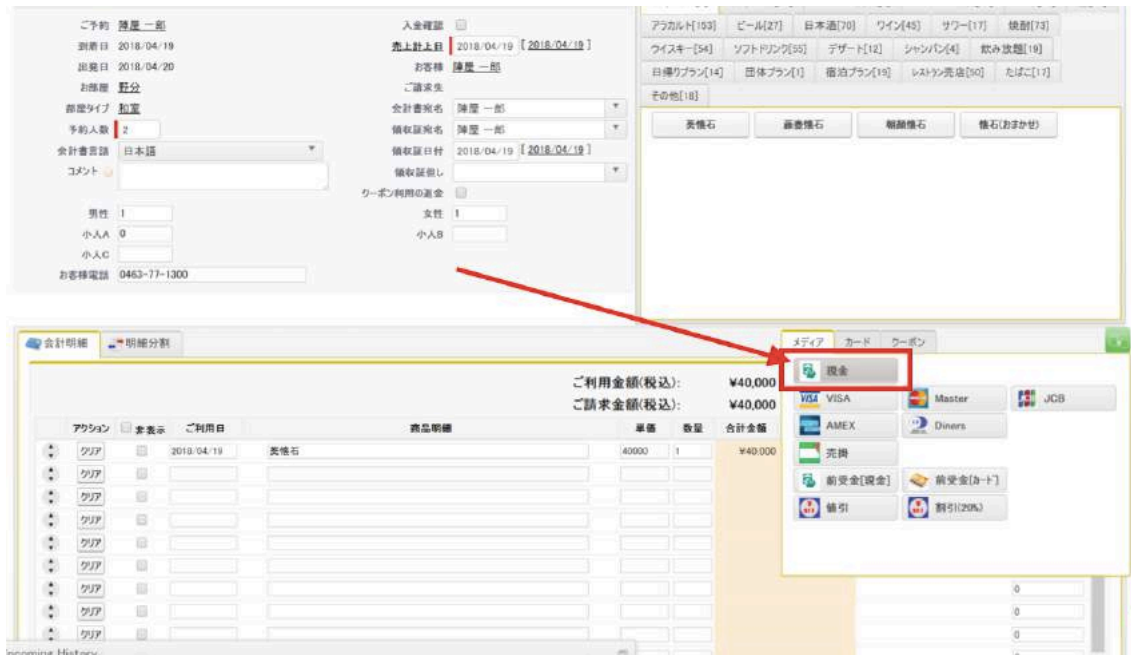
ご予約 陣屋 一郎
到着日 2018/04/19
出発日 2018/04/20
お部屋 野分
部屋タイプ 和室
予約人数 2
会計書言語 日本語
コメント
男性 1
小人A 0
小人C
お客様電話 0463-77-1300

入金確認
売上計上日 2018/04/19 [2018/04/19]
お客様 陣屋 一郎
ご請求先
会計書宛名 陣屋 一郎
領収証宛名 陣屋 一郎
領収証日付 2018/04/19 [2018/04/19]
領収証但し
クーポン利用の返金
女性 1
小人B

アラカルト[153] ビール[27] 日本酒[70] ワイン[45] サワー[17] 焼酎[73]
ウイスキー[54] ソフトドリンク[55] デザート[12] シャンパン[4] 飲み放題[19]
日帰りプラン[14] 団体プラン[1] 宿泊プラン[19] レストラン売店[50] たばこ[17]
その他[18]
炭懐石 蒸懐石 朝餉懐石 懐石(おまかせ)

会計明細 明細分割
ご利用金額(税込): ¥40,000
ご請求金額(税込): ¥40,000

| アクション | 非表示 | ご利用日 | 商品明細 | 単価 | 数量 | 合計金額 |
|---|---|---|---|---|---|---|
| クリア | | 2018/04/19 | 炭懐石 | 40000 | 1 | ¥40,000 |
| クリア | | | | | | |
| クリア | | | | | | |
| クリア | | | | | | |
| クリア | | | | | | |
| クリア | | | | | | |
| クリア | | | | | | |
| クリア | | | | | | |
| クリア | | | | | | |

メディア カード クーポン
現金
VISA VISA
Master
JCB
AMEX
Diners
売掛
前受金[現金]
前受金[カード]
値引
割引(20%)
0
0
0

Incoming History